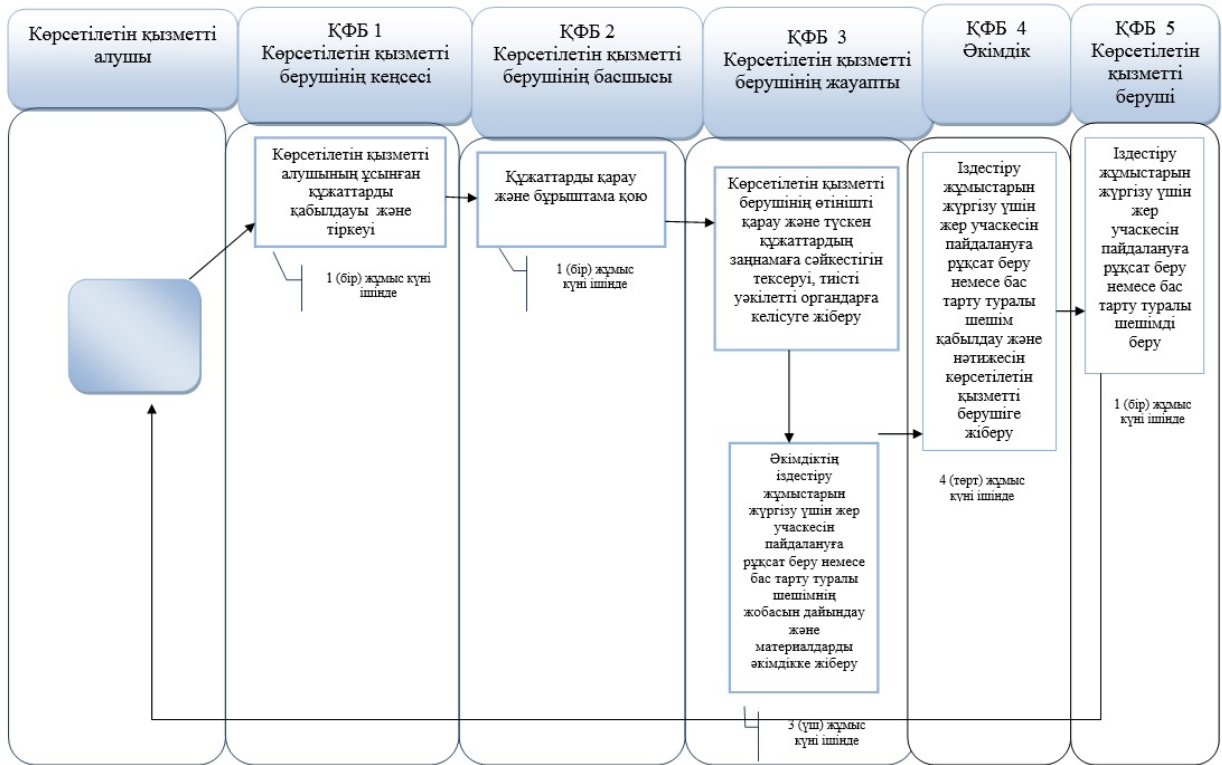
Көрсетілетін қызметті алушы

ҚФБ 1 Көрсетілетін қызметті берушінің кеңсесі

ҚФБ 2 Көрсетілетін қызметті берушінің басшысы

ҚФБ 3 Көрсетілетін қызметті берушінің жауапты

ҚФБ 4 Әкімдік

ҚФБ 5 Көрсетілетін қызметті беруші

Көрсетілетін қызметті алушының ұсынған құжаттарды қабылдауы және тіркеуі

1 (бір) жұмыс күні ішінде

Құжаттарды қарау және бұрыштама қою

1 (бір) жұмыс күні ішінде

Көрсетілетін қызметті берушінің өтінішті қарау және түскен құжаттардың заңнамаға сәйкестігін тексеруі, тиісті уәкілетті органдарға келісуге жіберу

Әкімдіктің іздестіру жұмыстарын жүргізу үшін жер учаскесін пайдалануға рұқсат беру немесе бас тарту туралы шешімнің жобасын дайындау және материалдарды әкімдікке жіберу

3 (үш) жұмыс күні ішінде

Іздестіру жұмыстарын жүргізу үшін жер учаскесін пайдалануға рұқсат беру немесе бас тарту туралы шешім қабылдау және нәтижесін көрсетілетін қызметті берушіге жіберу

4 (төрт) жұмыс күні ішінде

Іздестіру жұмыстарын жүргізу үшін жер учаскесін пайдалануға рұқсат беру немесе бас тарту туралы шешімді беру

1 (бір) жұмыс күні ішінде